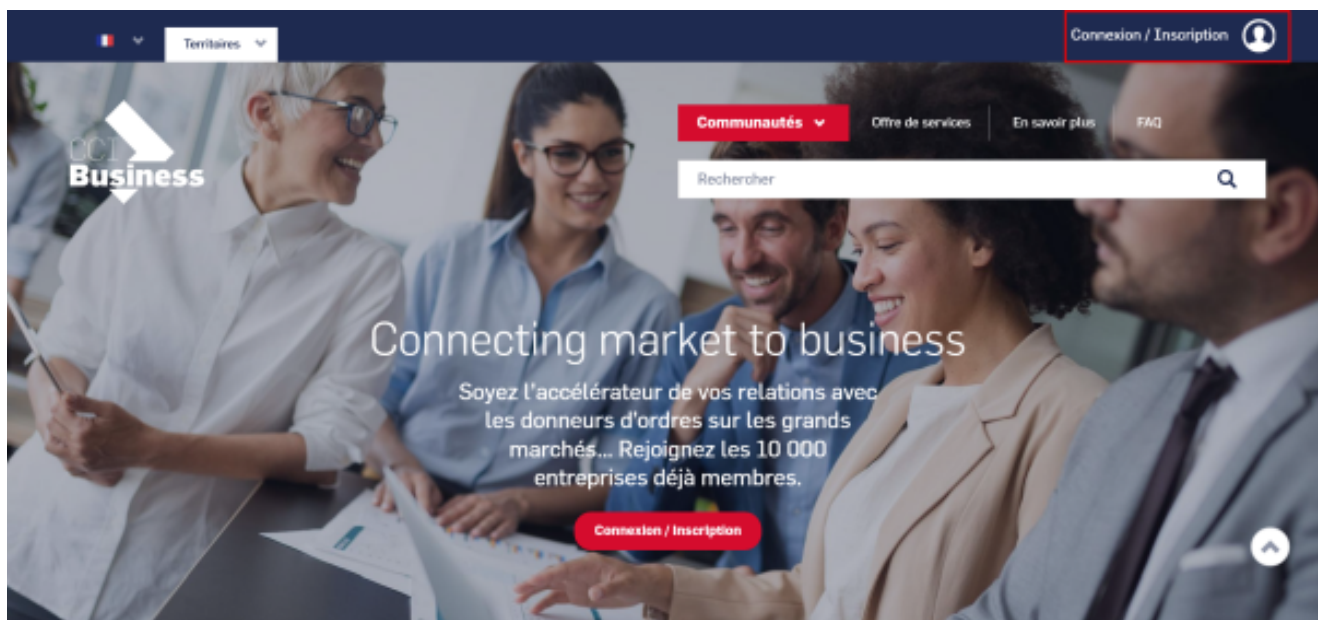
Territoires

Connexion / Inscription

CCI Business

Communautés

Offre de services

En savoir plus

FAQ

Rechercher

Connecting market to business

Soyez l'accélérateur de vos relations avec les donneurs d'ordres sur les grands marchés... Rejoignez les 10 000 entreprises déjà membres.

Connexion / Inscription